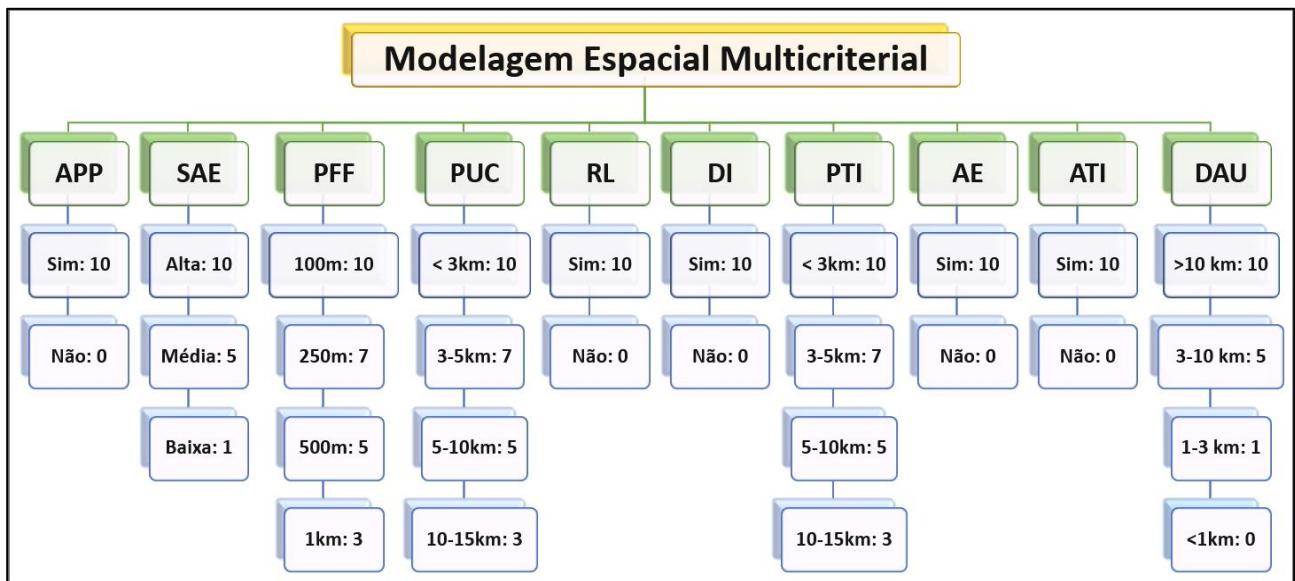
Modelagem Espacial Multicriterial

APP
Sim: 10
Não: 0

SAE
Alta: 10
Média: 5
Baixa: 1

PFF
100m: 10
250m: 7
500m: 5
1km: 3

PUC
< 3km: 10
3-5km: 7
5-10km: 5
10-15km: 3

RL
Sim: 10
Não: 0

DI
Sim: 10
Não: 0

PTI
< 3km: 10
3-5km: 7
5-10km: 5
10-15km: 3

AE
Sim: 10
Não: 0

ATI
Sim: 10
Não: 0

DAU
>10 km: 10
3-10 km: 5
1-3 km: 1
<1km: 0